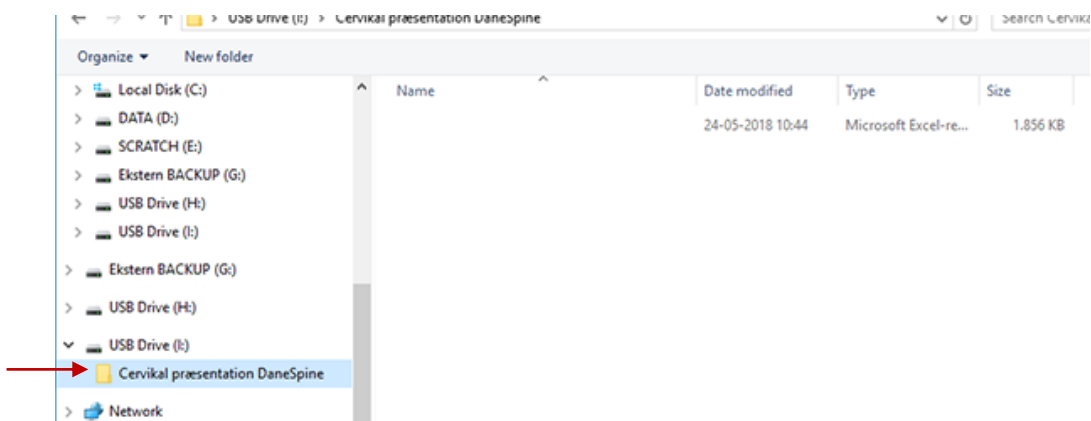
USB Drive (I:) > Cervikal præsentation DaneSpine

Search Cervika

Organize ▾ New folder

Local Disk (C:)
DATA (D:)
SCRATCH (E:)
Ekstern BACKUP (G:)
USB Drive (H:)
USB Drive (I:)
Ekstern BACKUP (G:)
USB Drive (H:)
USB Drive (I:)
Cervikal præsentation DaneSpine
Network

| Name | Date modified | Type | Size |
|---|---|---|---|
| | 24-05-2018 10:44 | Microsoft Excel-re... | 1.856 KB |